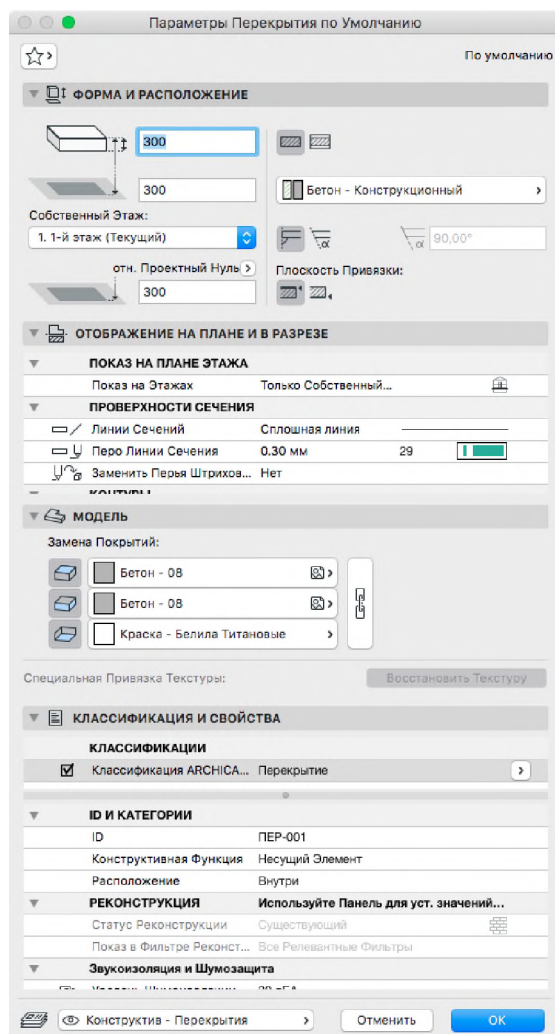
Параметры Перекрытия по Умолчанию

По умолчанию

ФОРМА И РАСПОЛОЖЕНИЕ

300

300

Бетон - Конструкционный

Собственный Этаж:

1. 1-й этаж (Текущий)

90,00°

отн. Проектный Нуль

Плоскость Привязки:

300

ОТОБРАЖЕНИЕ НА ПЛАНЕ И В РАЗРЕЗЕ

ПОКАЗ НА ПЛАНЕ ЭТАЖА

Показ на Этажах | Только Собственный...

ПРОВЕРХНОСТИ СЕЧЕНИЯ

Линии Сечений | Сплошная линия

Перо Линии Сечения | 0.30 мм | 29

Заменить Перья Штрихов... | Нет

КОНТУРЫ

МОДЕЛЬ

Замена Покрытий:

Бетон - 08

Бетон - 08

Краска - Белила Титановые

Специальная Привязка Текстуры:

Восстановить Текстуру

КЛАССИФИКАЦИЯ И СВОЙСТВА

КЛАССИФИКАЦИИ

Классификация ARCHICA... | Перекрытие

ID И КАТЕГОРИИ

ID | ПЕР-001

Конструктивная Функция | Несущий Элемент

Расположение | Внутри

РЕКОНСТРУКЦИЯ | Используйте Панель для уст. значений...

Статус Реконструкции | Существующий

Показ в Фильтре Реконст... | Все Релевантные Фильтры

Звукоизоляция и Шумозащита

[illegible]

Конструктив - Перекрытия

Отменить

OK